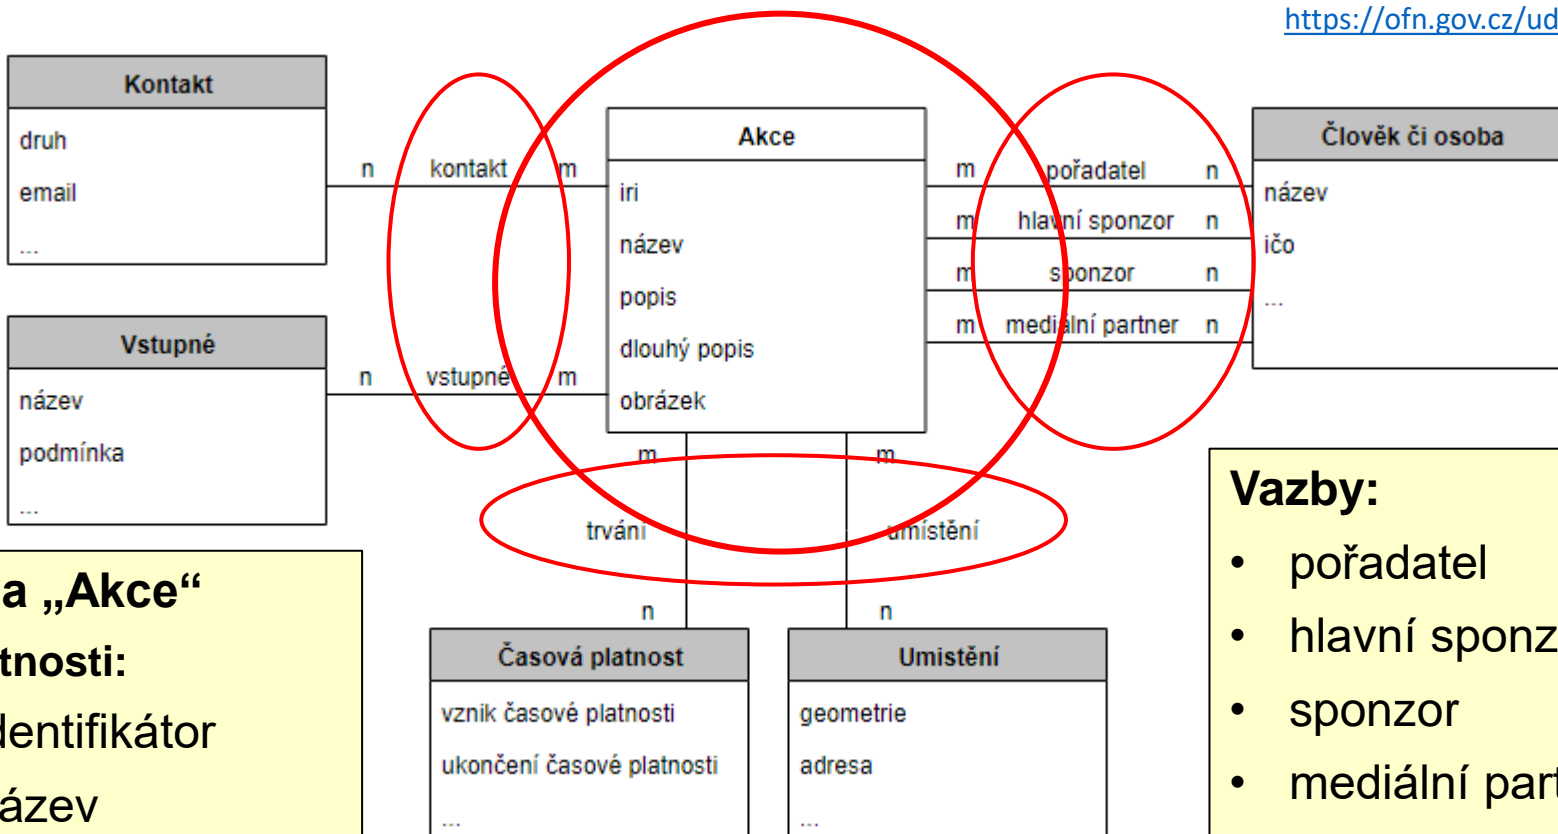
https://ofn.gov.cz/ud

Kontakt
druh
email
...

n kontakt m

Akce
iri
název
popis
dlouhý popis
obrázek

m pořadatel n
m hlavní sponzor n
m sponzor n
m mediální partner n

Člověk či osoba
název
ičo
...

Vstupné
název
podmínka
...

n vstupné m

m trvání n
m umístění n

Časová platnost
vznik časové platnosti
ukončení časové platnosti
...

Umistění
geometrie
adresa
...

a „Akce“
tnosti:
dentifikátor
ázev

Vazby:
• pořadatel
• hlavní sponz
• sponzor
• mediální part